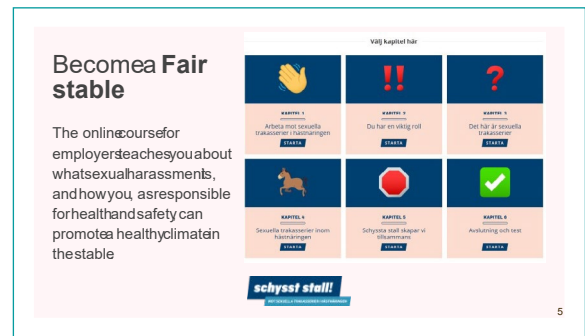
Becomea **Fair stable**

The onlinecoursefor employersteachesyouabout whatsexualharassmentis, andhowyou, asresponsible forhealthandsafetycan promotea healthyclimatein thestable

Välj kapitel här

KAPITEL 1
Arbeta mot sexuella trakasserier i hästnäringen
STARTA

KAPITEL 2
Du har en viktig roll
STARTA

KAPITEL 3
Det här är sexuella trakasserier
STARTA

KAPITEL 4
Sexuella trakasserier inom hästnäringen
STARTA

KAPITEL 5
Schyssta stall skapar vi tillsammans
STARTA

KAPITEL 6
Avslutning och test
STARTA

schysst stall!
MOT SEXUELLA TRAKASSERIER I HÄSTNÄRINGEN

5